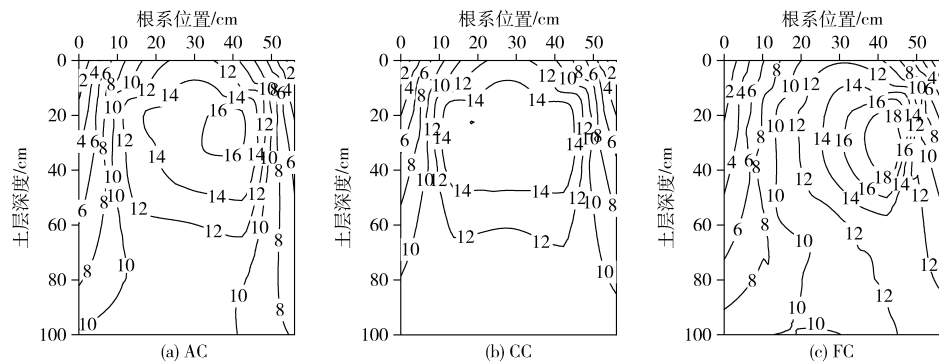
根系位置/cm
0 10 20 30 40 50
0 20 40 60 80 100
土层深度/cm
2 4 6 8 10 12 14 16 14 12 10 8 6 4 2
4 6 10 12 14 16 14 12 10 8 6
6 8 10 12 14 12 10 8
10 8 10 12 10 8
(a) AC

根系位置/cm
0 10 20 30 40 50
0 20 40 60 80 100
土层深度/cm
2 4 6 8 10 12 14 12 10 8 6 4
6 8 10 12 14 14 12 10 8 6
10 12 14 14 12 10 8
12 12 10
10 10
(b) CC

根系位置/cm
0 10 20 30 40 50
0 20 40 60 80 100
土层深度/cm
2 4 6 8 10 12 14 12 10 8 6 4
10 12 14 16 18 14 12 10
4 6 8 10 12 14 16 18 14 12
6 8 10 12 14 12
8 10 12 12
10 10
(c) FC